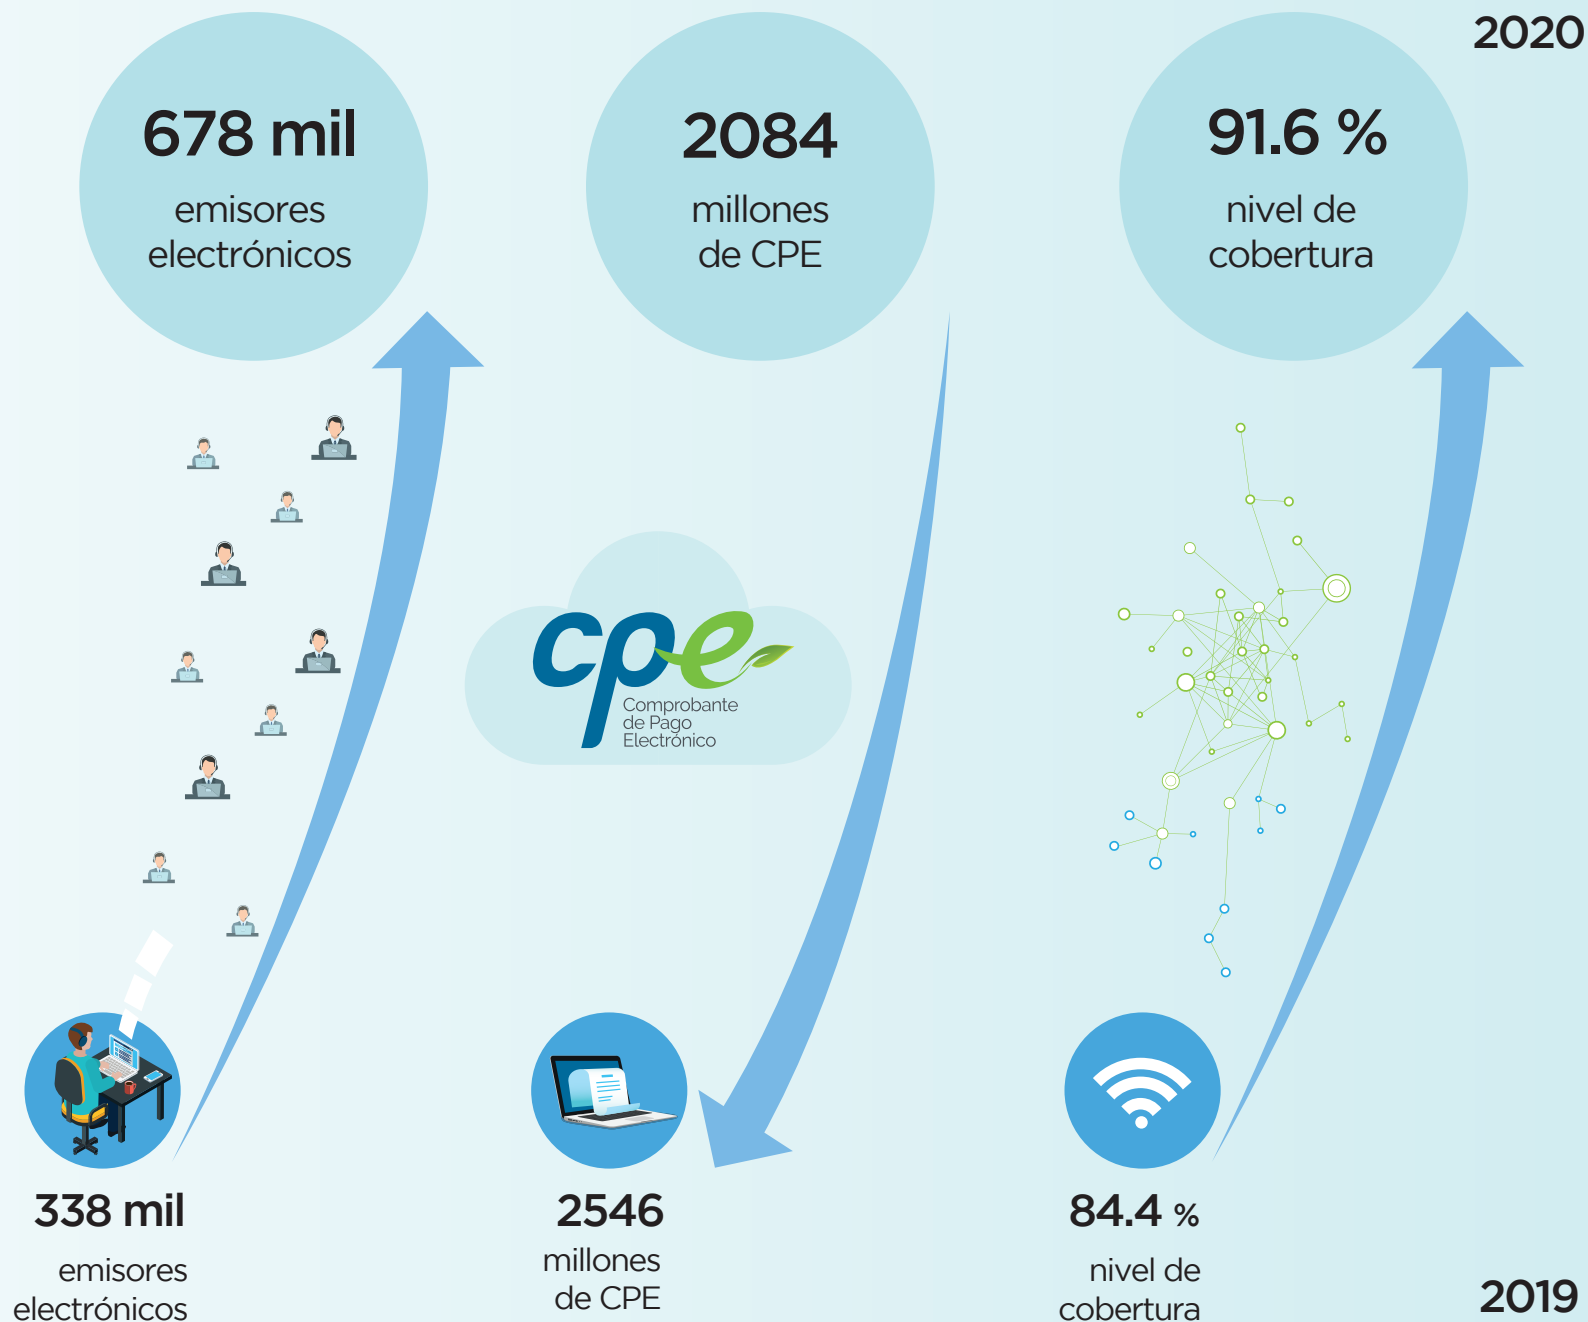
2020

678 mil
emisores electrónicos

2084
millones de CPE

91.6 %
nivel de cobertura

cpe
Comprobante de Pago Electrónico

338 mil
emisores electrónicos

2546
millones de CPE

84.4 %
nivel de cobertura

2019